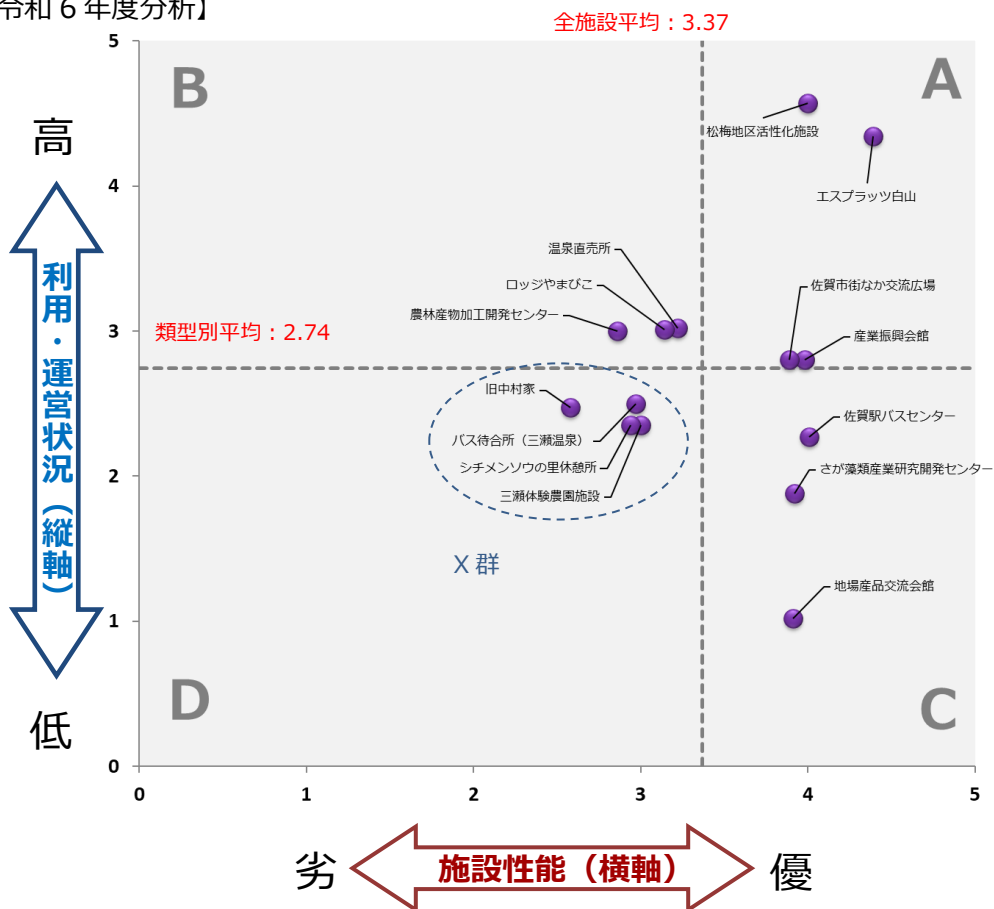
令和６年度分析】

全施設平均：3.37

B

A

高

利用・運営状況（縦軸）

低

類型別平均：2.74

松梅地区活性化施設

エスプラッツ白山

温泉直売所

ロッジやまびこ

農林産物加工開発センター

佐賀市街なか交流広場

産業振興会館

旧中村家

バス待合所（三瀬温泉）

シチメンソウの里休憩所

三瀬体験農園施設

佐賀駅バスセンター

さが藻類産業研究開発センター

X 群

地場産品交流会館

D

C

5
4
3
2
1
0

0
1
2
3
4
5

劣

施設性能（横軸）

優